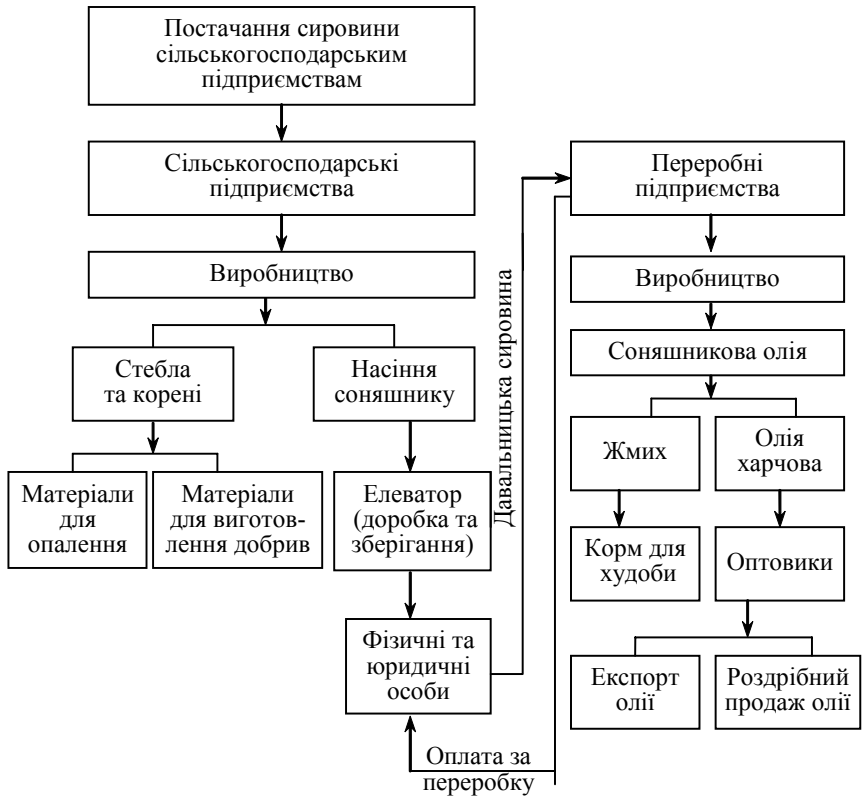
Постачання сировини сільськогосподарським підприємствам

Сільськогосподарські підприємства

Виробництво

Стебла та корені

Насіння соняшнику

Матеріали для опалення

Матеріали для виготовлення добрив

Елеватор (доробка та зберігання)

Фізичні та юридичні особи

Давальницька сировина

Оплата за переробку

Переробні підприємства

Виробництво

Соняшникова олія

Жмих

Олія харчова

Корм для худоби

Оптовики

Експорт олії

Роздрібний продаж олії